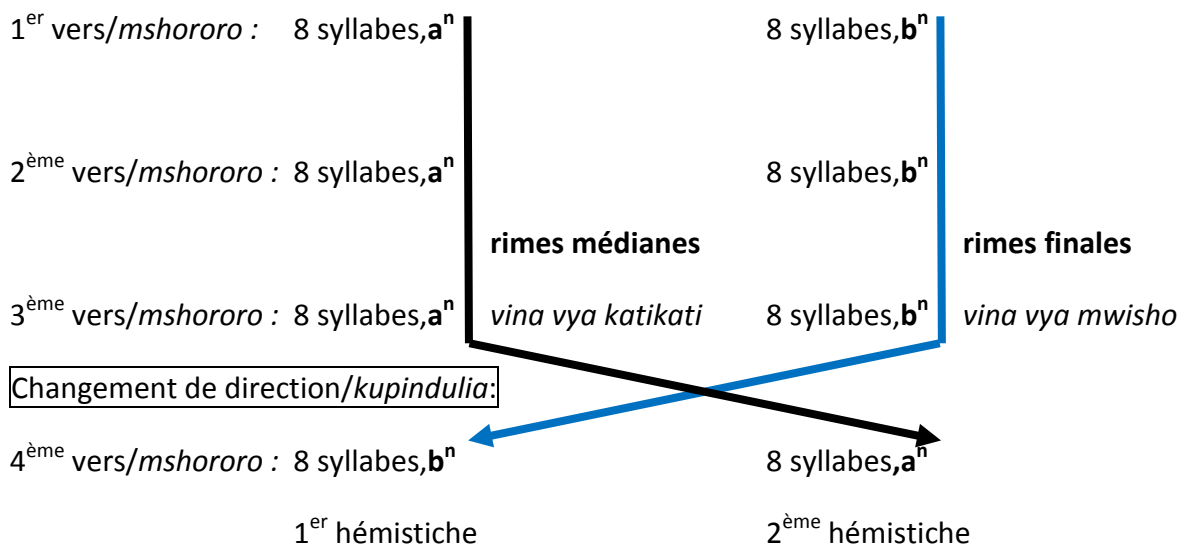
1$^{er}$ vers/*mshororo :* 8 syllabes,**a$^{n}$** 8 syllabes,**b$^{n}$**

2$^{ème}$ vers/*mshororo :* 8 syllabes,**a$^{n}$** 8 syllabes,**b$^{n}$**

**rimes médianes** **rimes finales**

3$^{ème}$ vers/*mshororo :* 8 syllabes,**a$^{n}$** *vina vya katikati* 8 syllabes,**b$^{n}$** *vina vya mwisho*

Changement de direction/*kupindulia*:

4$^{ème}$ vers/*mshororo :* 8 syllabes,**b$^{n}$** 8 syllabes,**a$^{n}$**

1$^{er}$ hémistiche 2$^{ème}$ hémistiche